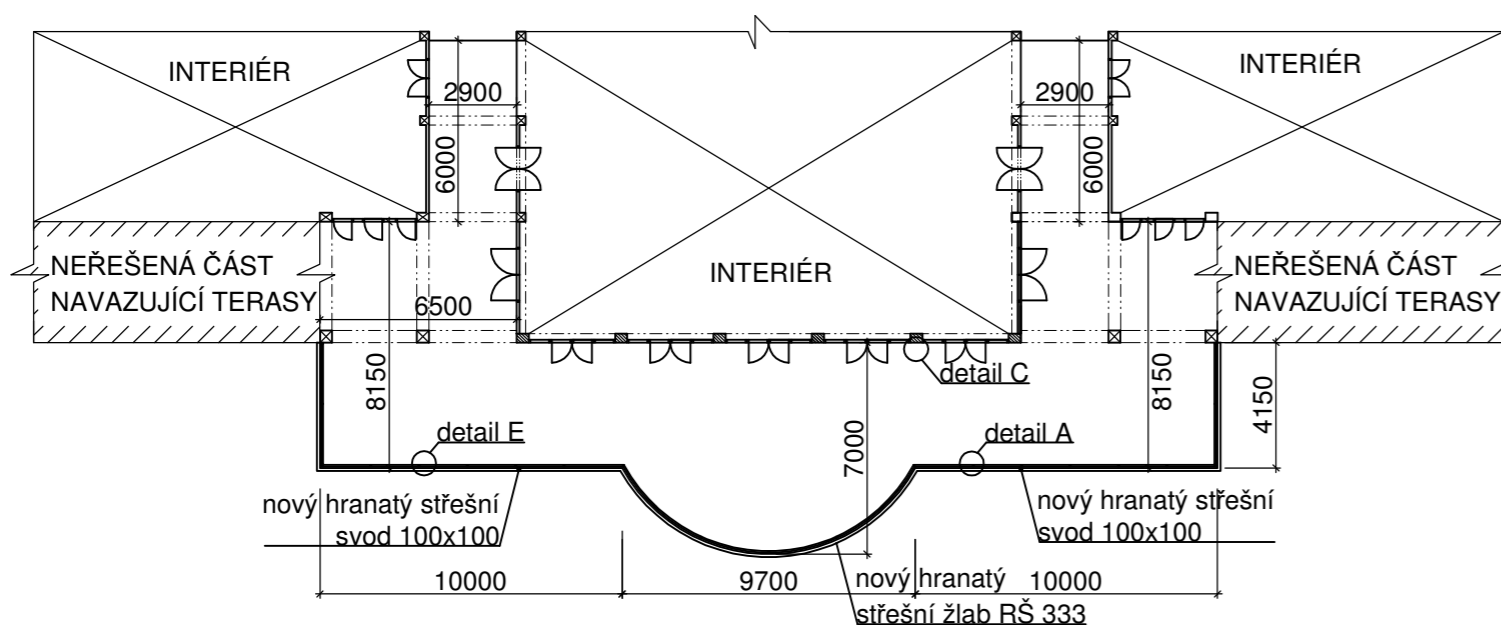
INTERIÉR

2900

6000

INTERIÉR

2900

6000

INTERIÉR

NEŘEŠENÁ ČÁST
NAVAZUJÍCÍ TERASY

6500

NEŘEŠENÁ ČÁST
NAVAZUJÍCÍ TERASY

8150

detail C

8150

4150

detail E

7000

detail A

nový hranatý střešní
svod 100x100

nový hranatý střešní
svod 100x100

10000

9700

nový hranatý
střešní žlab RŠ 333

10000